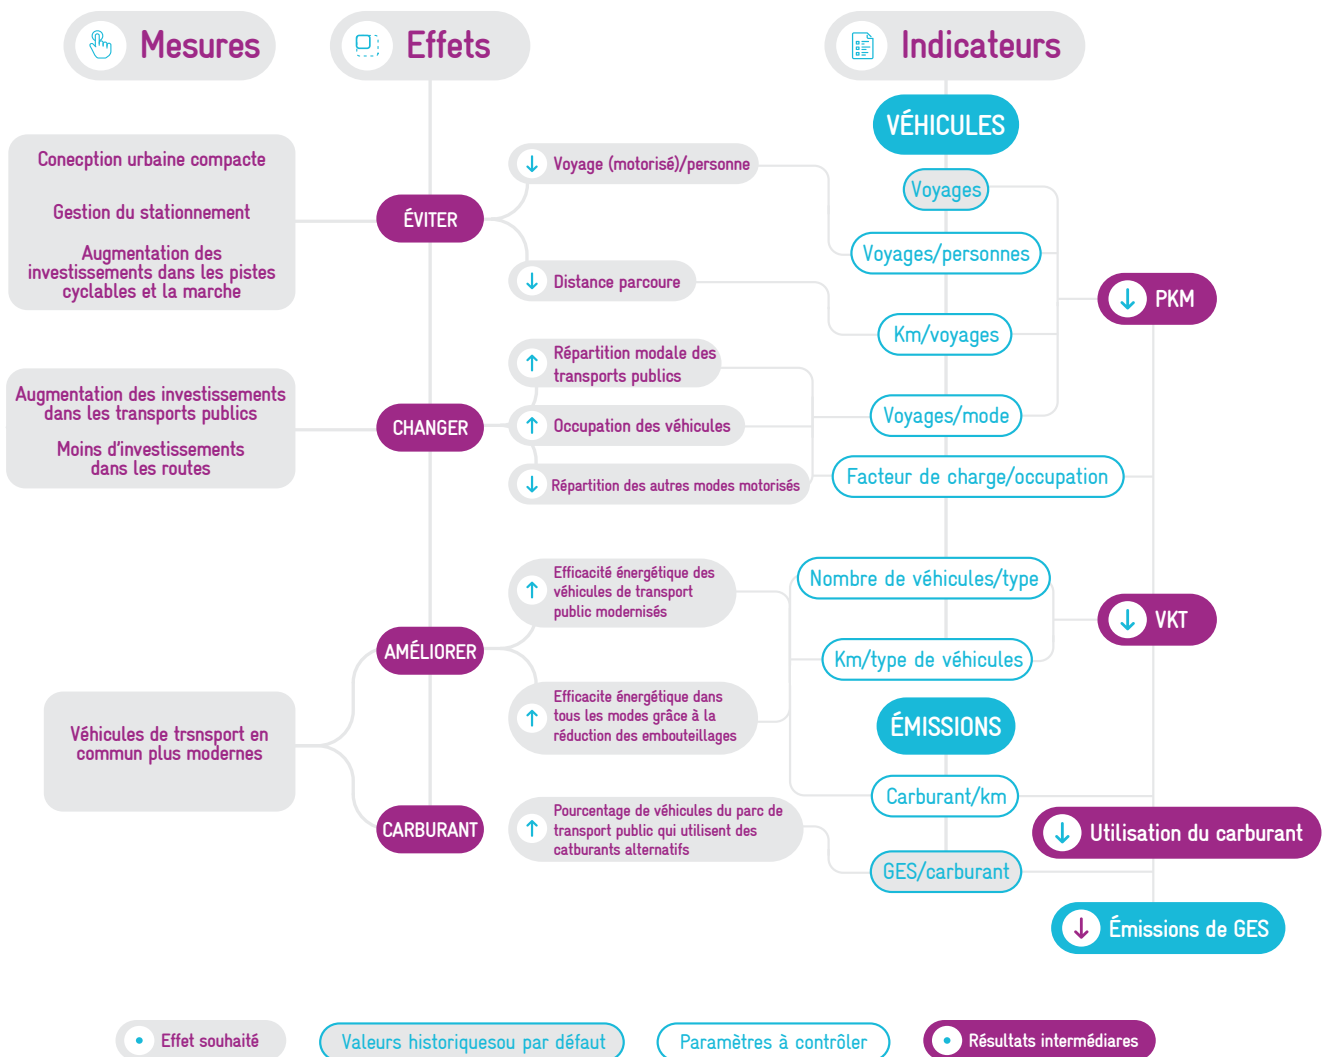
Mesures

Effets

Indicateurs

VÉHICULES

Conecption urbaine compacte

Gestion du stationnement

Augmentation des investissements dans les pistes cyclables et la marche

ÉVITER

Voyage (motorisé)/personne

Distance parcoure

Voyages

Voyages/personnes

PKM

Km/voyages

Augmentation des investissements dans les transports publics

Moins d'investissements dans les routes

CHANGER

Répartition modale des transports publics

Occupation des véhicules

Répartition des autres modes motorisés

Voyages/mode

Facteur de charge/occupation

AMÉLIORER

Efficacité énergétique des véhicules de transport public modernisés

Efficacite énergétique dans tous les modes grâce à la réduction des embouteillages

Nombre de véhicules/type

VKT

Km/type de véhicules

ÉMISSIONS

Véhicules de trsnsport en commun plus modernes

CARBURANT

Pourcentage de véhicules du parc de transport public qui utilisent des catburants alternatifs

Carburant/km

Utilisation du carburant

GES/carburant

Émissions de GES

Effet souhaité

Valeurs historiquesou par défaut

Paramètres à contrôler

Résultats intermédiares